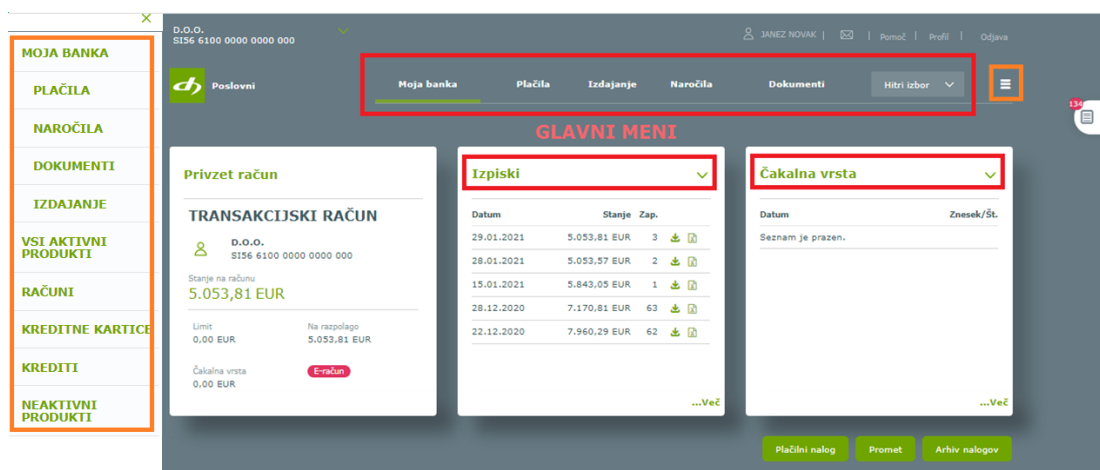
MOJA BANKA
PLAČILA
NAROČILA
DOKUMENTI
IZDAJANJE
VSI AKTIVNI PRODUKTI
RAČUNI
KREDITNE KARTICE
KREDITI
NEAKTIVNI PRODUKTI

D.O.O.
SI56 6100 0000 0000 000

JANEZ NOVAK | Pomoč | Profil | Odjava

Poslovni

Moja banka Plačila Izdajanje Naročila Dokumenti Hitri izbor

134

GLAVNI MENI

Privzet račun

TRANSAKCIJSKI RAČUN

D.O.O.
SI56 6100 0000 0000 000

Stanje na računu
5.053,81 EUR

Limit
0,00 EUR

Na razpolago
5.053,81 EUR

Čakalna vrsta
0,00 EUR

E-račun

Izpiski

| Datum | Stanje | Zap. |
|---|---|---|
| 29.01.2021 | 5.053,81 EUR | 3 |
| 28.01.2021 | 5.053,57 EUR | 2 |
| 15.01.2021 | 5.843,05 EUR | 1 |
| 28.12.2020 | 7.170,81 EUR | 63 |
| 22.12.2020 | 7.960,29 EUR | 62 |

...Več

Čakalna vrsta

| Datum | Znesek/Št. |
|---|---|
| Seznam je prazen. | |

...Več

Plačilni nalog Promet Arhiv nalogov